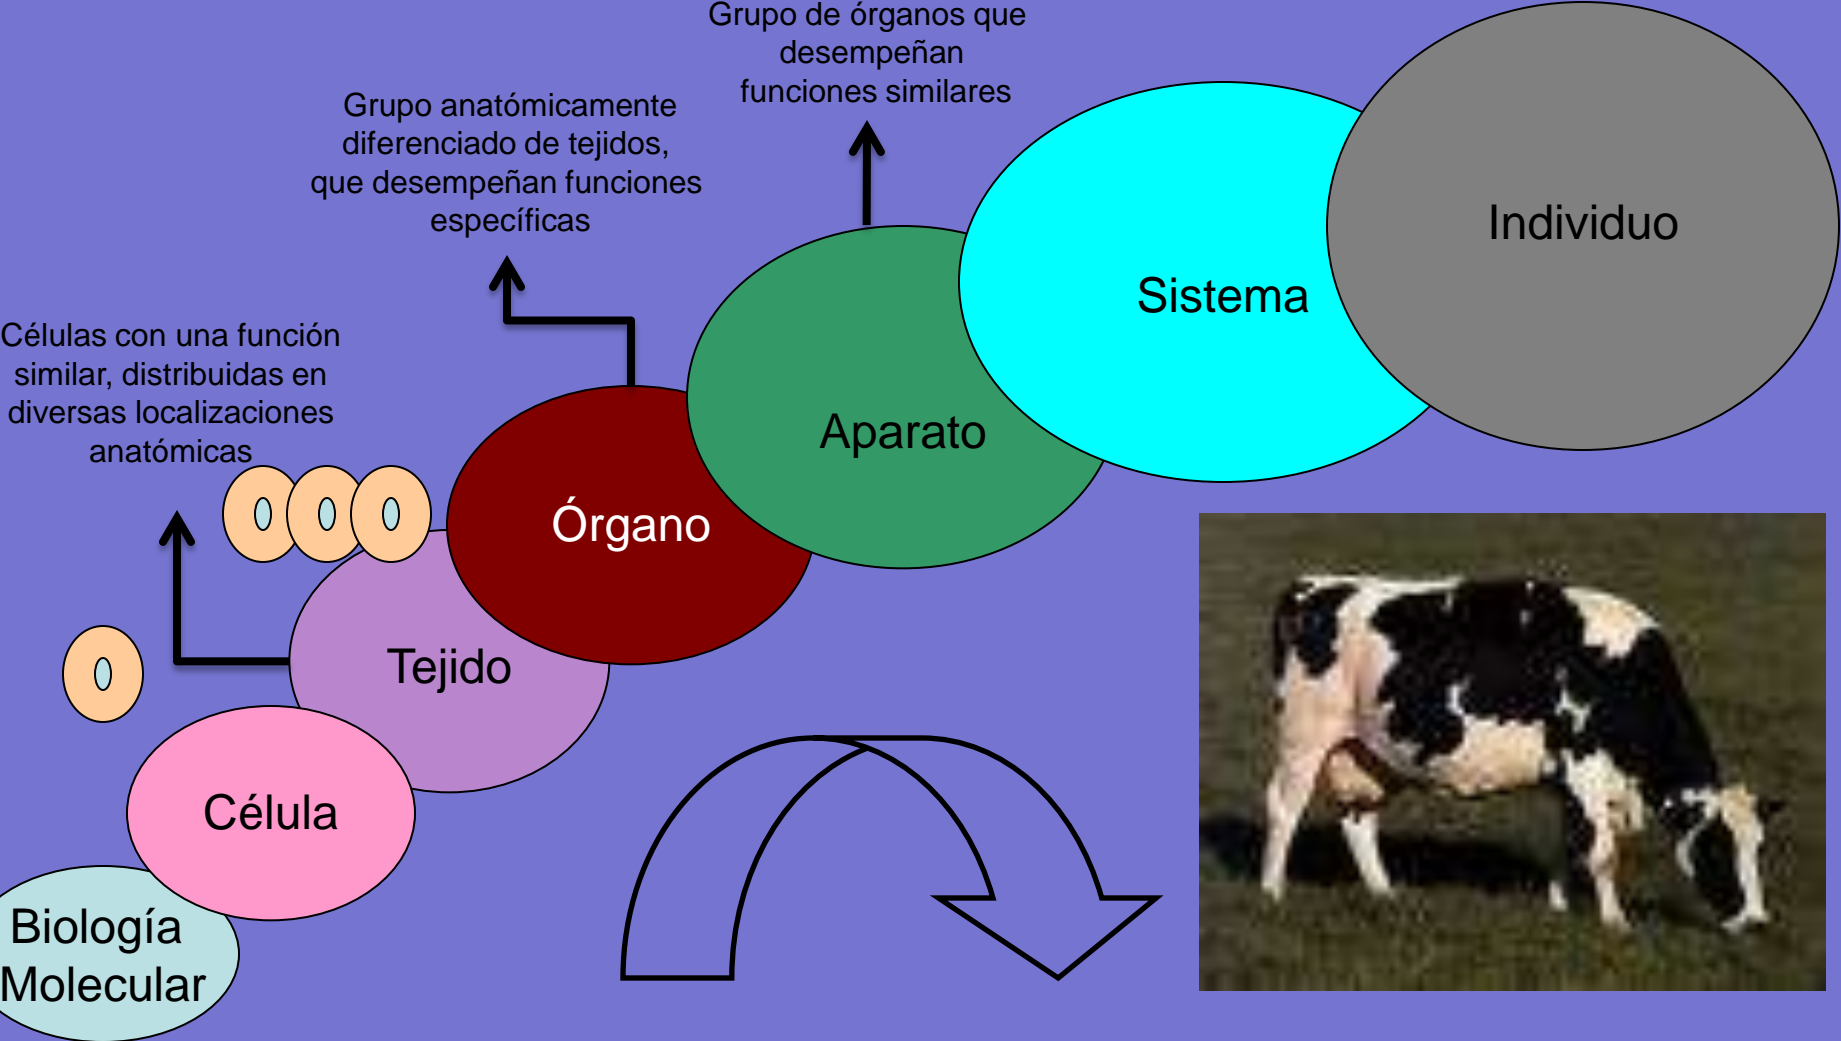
Grupo de órganos que desempeñan funciones similares

Grupo anatómicamente diferenciado de tejidos, que desempeñan funciones específicas

Células con una función similar, distribuidas en diversas localizaciones anatómicas

Individuo

Sistema

Aparato

Órgano

Tejido

Célula

Biología Molecular